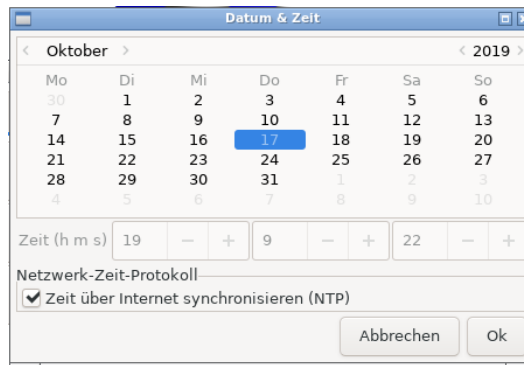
Datum & Zeit

< Oktober >

< 2019 >

| Mo | Di | Mi | Do | Fr | Sa | So |
|---|---|---|---|---|---|---|
| 30 | 1 | 2 | 3 | 4 | 5 | 6 |
| 7 | 8 | 9 | 10 | 11 | 12 | 13 |
| 14 | 15 | 16 | 17 | 18 | 19 | 20 |
| 21 | 22 | 23 | 24 | 25 | 26 | 27 |
| 28 | 29 | 30 | 31 | 1 | 2 | 3 |
| 4 | 5 | 6 | 7 | 8 | 9 | 10 |

Zeit (h m s) 19 − + 9 − + 22 − +

Netzwerk-Zeit-Protokoll

Zeit über Internet synchronisieren (NTP)

Abbrechen Ok